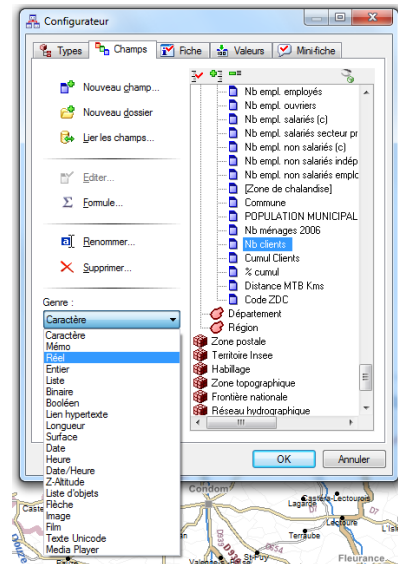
Configurateur

Types | Champs | Fiche | Valeurs | Mini-fiche

Nouveau champ...
Nouveau dossier
Lier les champs...
Editer...
Formule...
Renommer...
Supprimer...

Genre :
Caractère
Caractère
Mémo
Réel
Entier
Liste
Binaire
Booléen
Lien hypertexte
Longueur
Surface
Date
Heure
Date/Heure
Z-Altitude
Liste d'objets
Flèche
Image
Film
Texte Unicode
Media Player

Nb empl. employés
Nb empl. ouvriers
Nb empl. salariés (c)
Nb empl. salariés secteur pr
Nb empl. non salariés (c)
Nb empl. non salariés indép
Nb empl. non salariés emplo
[Zone de chalandise]
Commune
POPULATION MUNICIPAL
Nb ménages 2006
Nb clients
Cumul Clients
% cumul
Distance MTB Kms
Code ZDC
Département
Région
Zone postale
Territoire Insee
Habillage
Zone topographique
Frontière nationale
Réseau hydrographique

OK
Annuler

Condom
Castera-Lectourois
Lagarde
Lectoure
Terraube
Fleurance